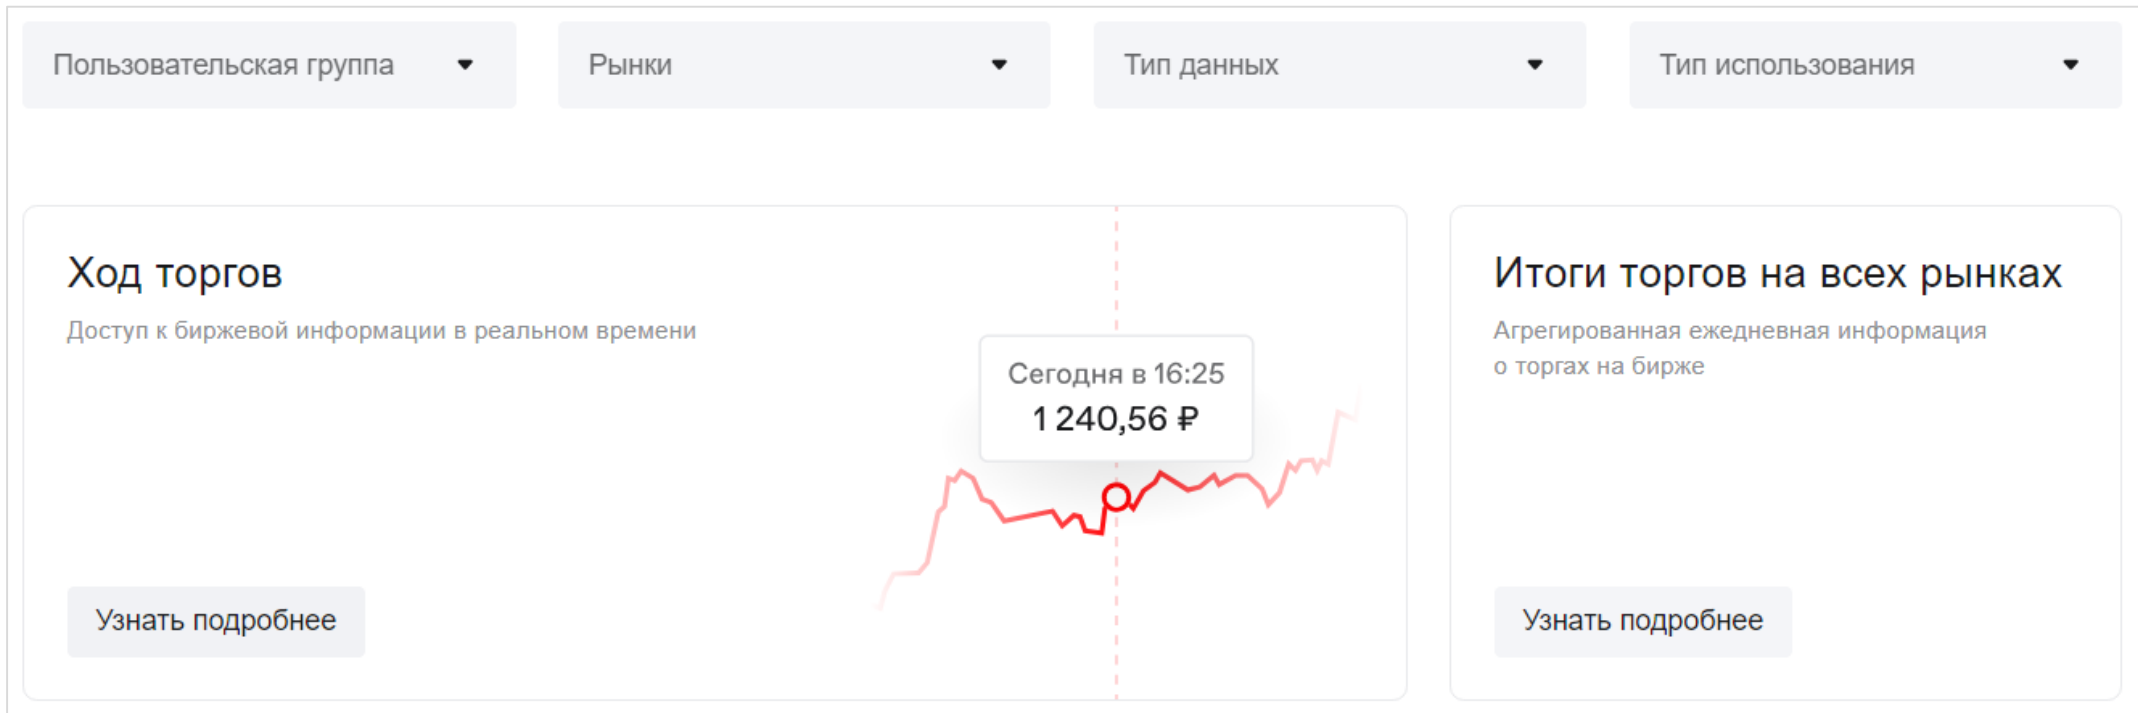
Пользовательская группа

Рынки

Тип данных

Тип использования

Ход торгов

Доступ к биржевой информации в реальном времени

Сегодня в 16:25
1 240,56 ₽

Узнать подробнее

Итоги торгов на всех рынках

Агрегированная ежедневная информация о торгах на бирже

Узнать подробнее